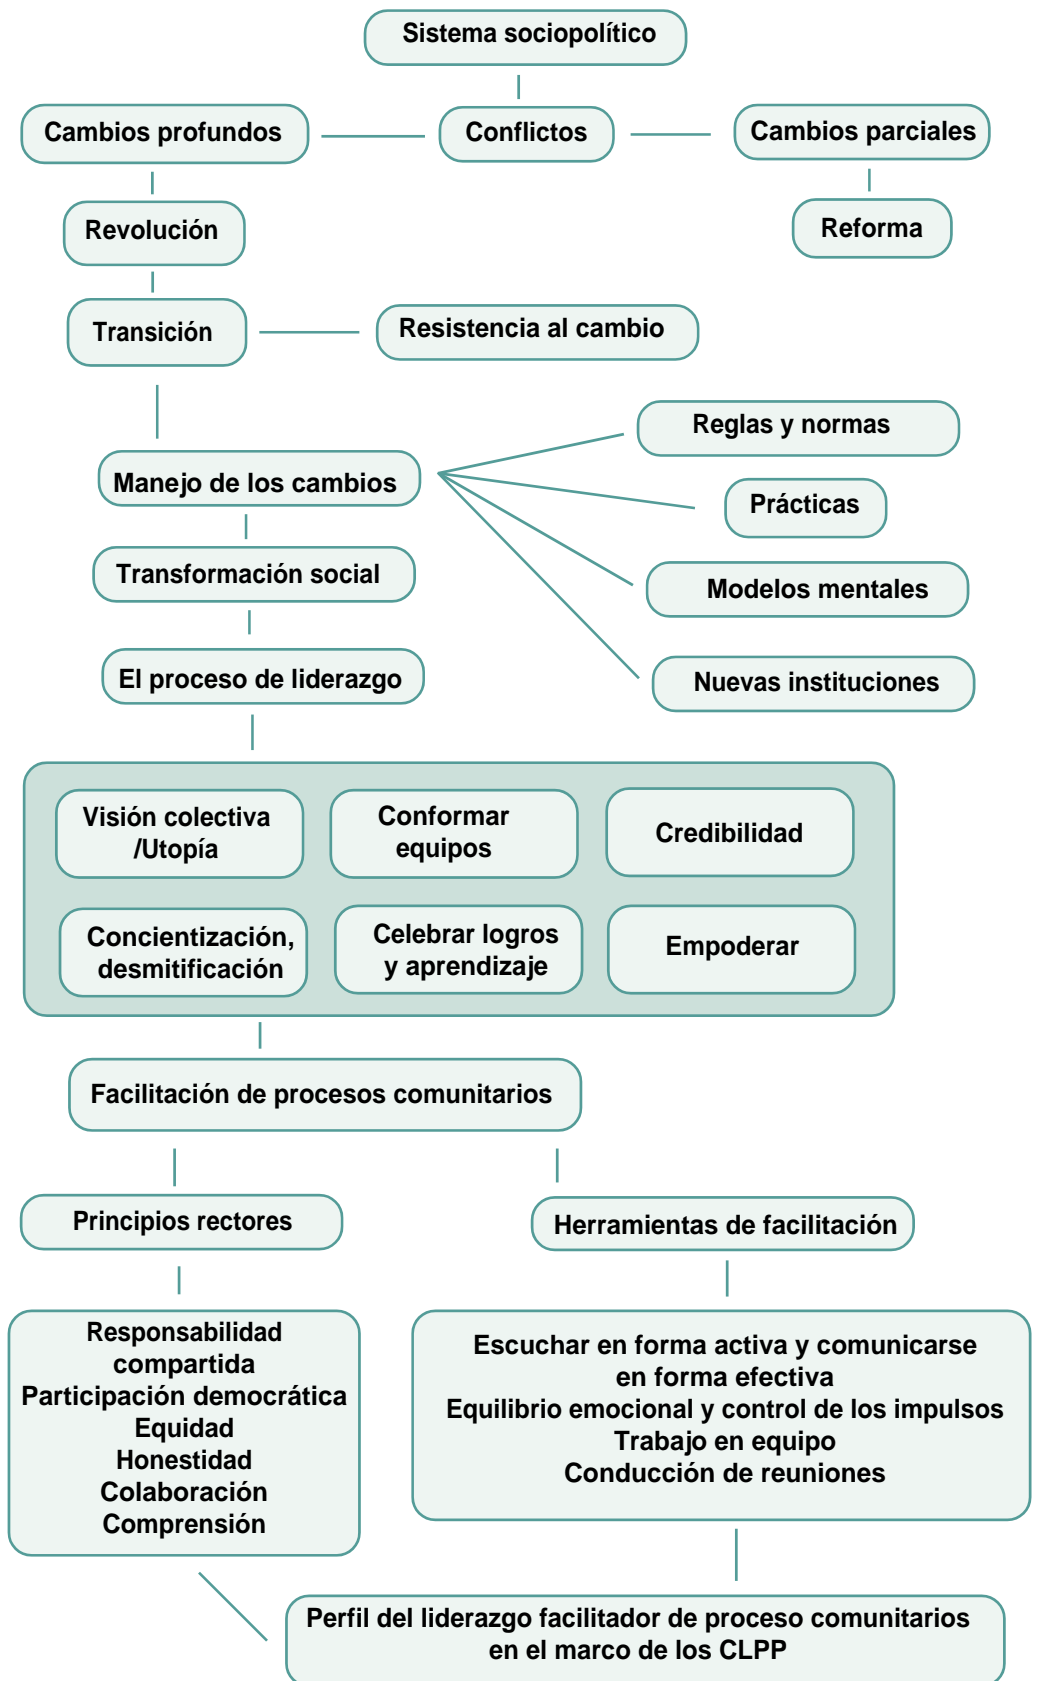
Sistema sociopolítico

Cambios profundos

Conflictos

Cambios parciales

Revolución

Reforma

Transición

Resistencia al cambio

Reglas y normas

Manejo de los cambios

Prácticas

Transformación social

Modelos mentales

El proceso de liderazgo

Nuevas instituciones

Visión colectiva /Utopía

Conformar equipos

Credibilidad

Concientización, desmitificación

Celebrar logros y aprendizaje

Empoderar

Facilitación de procesos comunitarios

Principios rectores

Herramientas de facilitación

Responsabilidad compartida
Participación democrática
Equidad
Honestidad
Colaboración
Comprensión

Escuchar en forma activa y comunicarse en forma efectiva
Equilibrio emocional y control de los impulsos
Trabajo en equipo
Conducción de reuniones

Perfil del liderazgo facilitador de proceso comunitarios en el marco de los CLPP